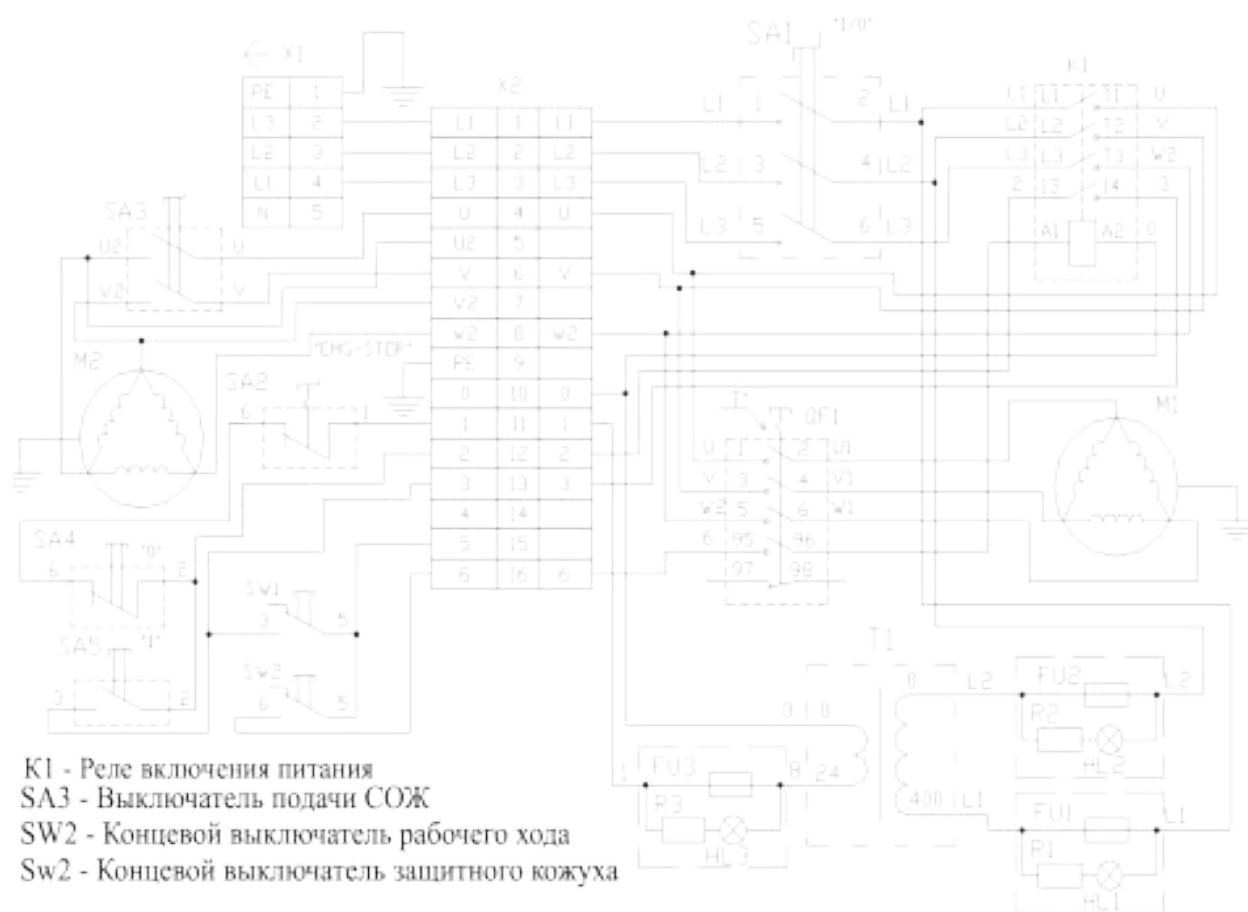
X1

| PE | 1 |
|---|---|
| L3 | 2 |
| L2 | 3 |
| L1 | 4 |
| N | 5 |

X2

| L1 | 1 | L1 |
|---|---|---|
| L2 | 2 | L2 |
| L3 | 3 | L3 |
| U | 4 | U |
| U2 | 5 | |
| V | 6 | V |
| V2 | 7 | |
| W2 | 8 | W2 |
| PE | 9 | |
| 0 | 10 | 0 |
| 1 | 11 | 1 |
| 2 | 12 | 2 |
| 3 | 13 | 3 |
| 4 | 14 | |
| 5 | 15 | |
| 6 | 16 | 6 |

SA1 "I/0"
L1 1 2 L1
L2 3 4 L2
L3 5 6 L3

K1
L1 L1 T1 U
L2 L2 T2 V
L3 L3 T3 W2
2 13 14 3
A1 A2 0

SA3
U2 U
V2 V

M2

"EMG-STOP"
SA2
6 1

QF1
U 1 2 U1
V 3 4 V1
W2 5 6 W1
6 95 96
97 98

M1

SA4 "0"
6 2

SA5 "I"
3 2

SW1
3 5

SW2
6 5

T1
0 0
8 24
0 L2
400 L1

FU2 L2
R2
HL2

FU1 L1
R1
HL1

1 FU3 8
R3
HL3

К1 - Реле включения питания
SA3 - Выключатель подачи СОЖ
SW2 - Концевой выключатель рабочего хода
Sw2 - Концевой выключатель защитного кожуха